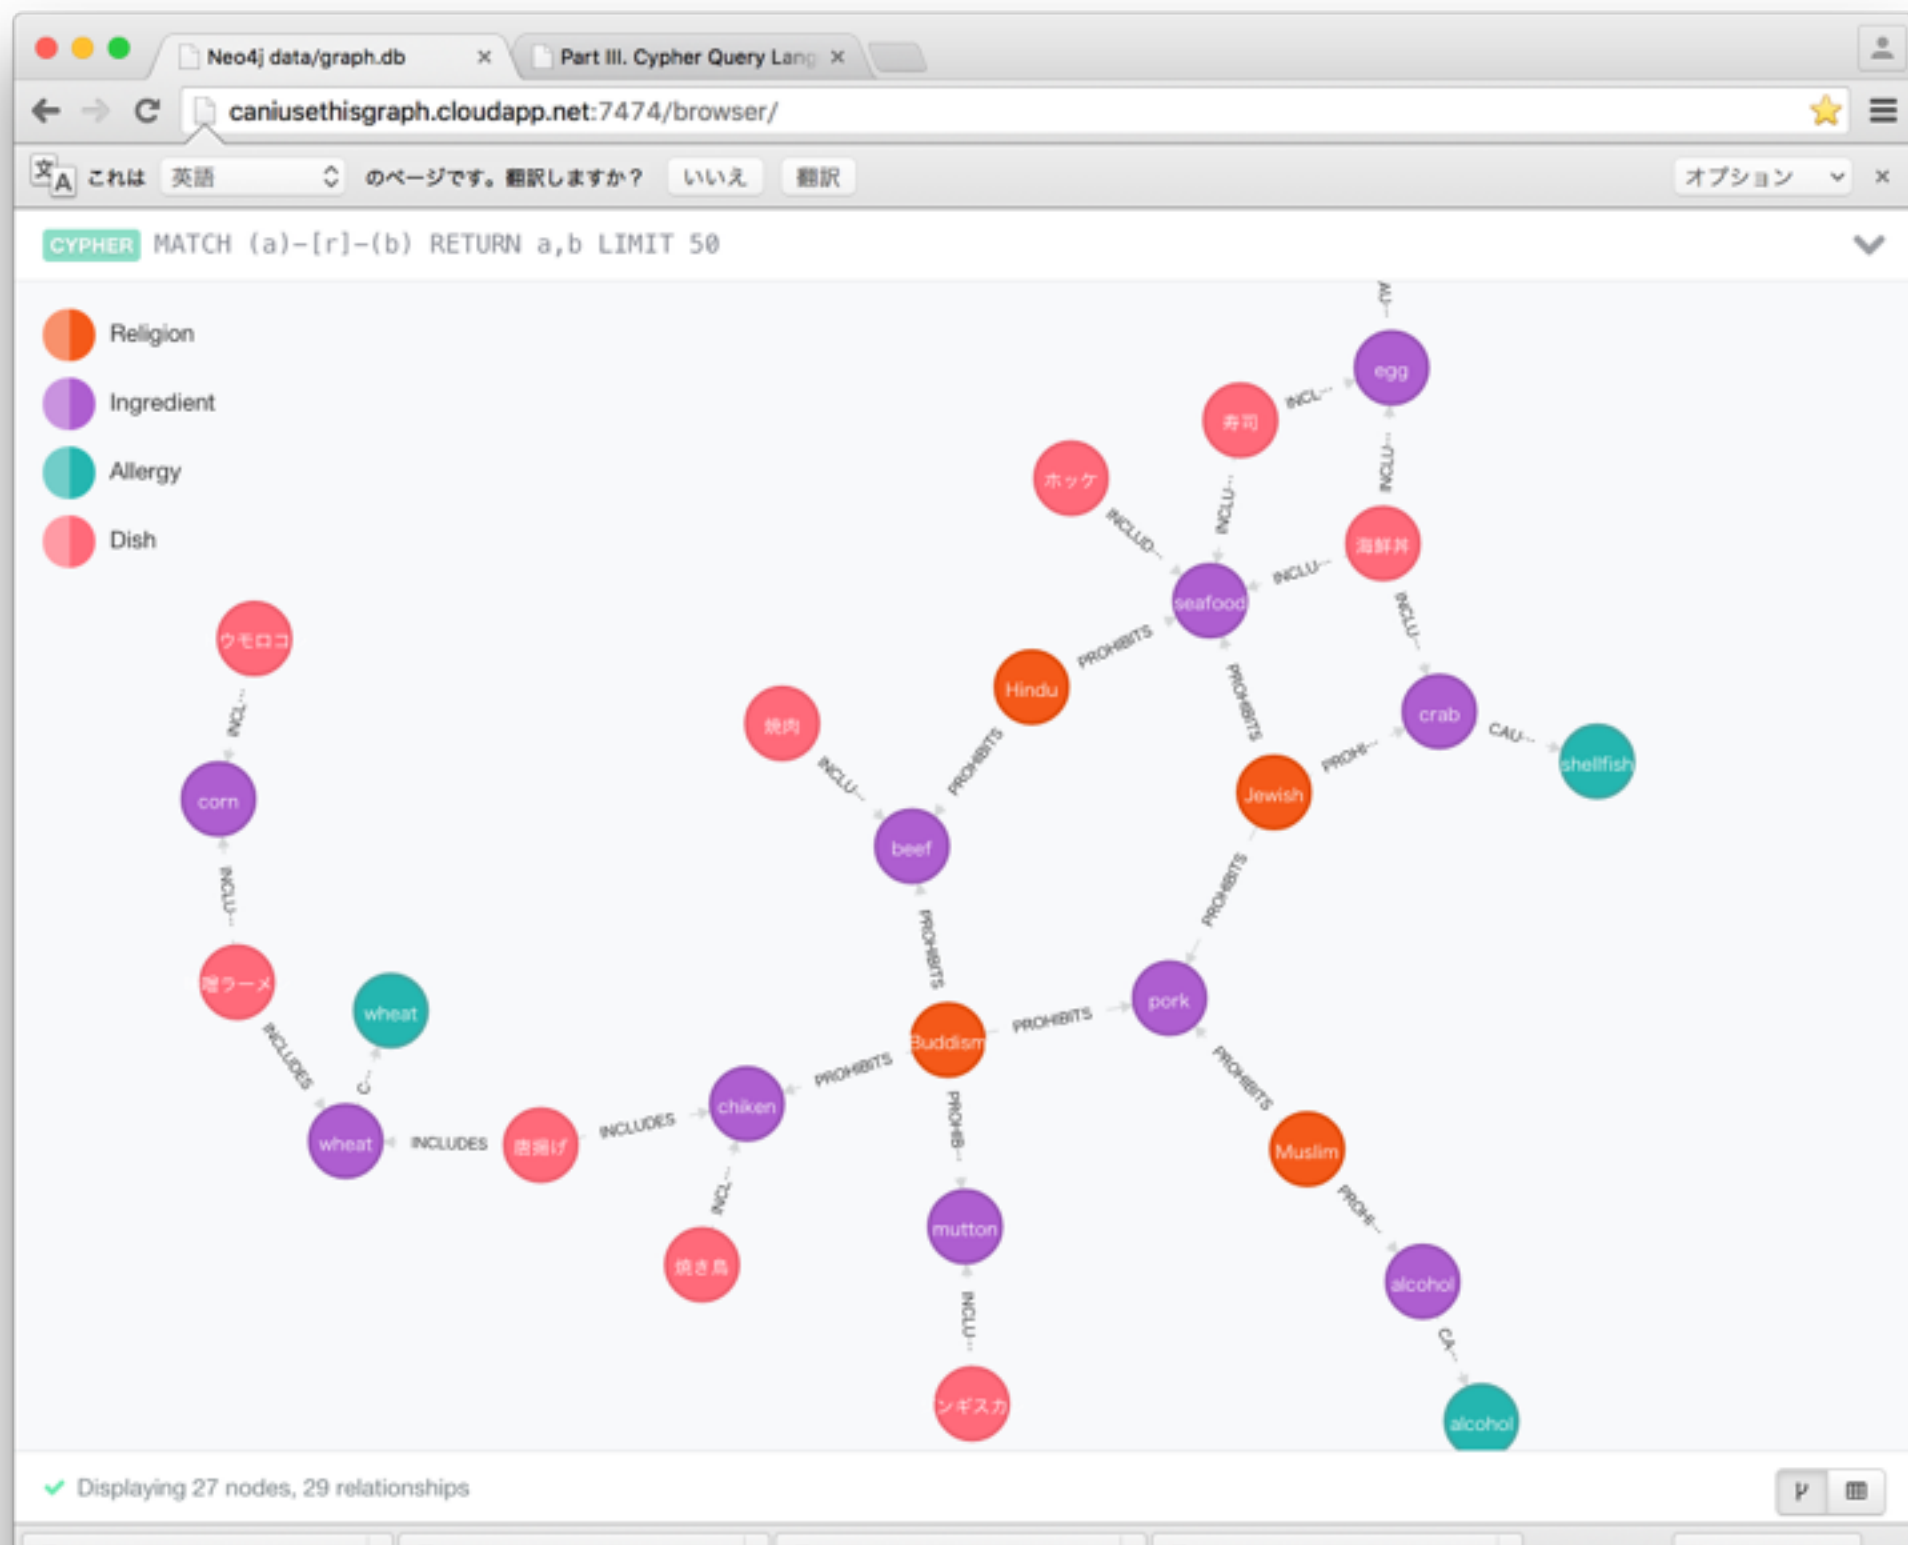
Neo4j data/graph.db ×
Part III. Cypher Query Lang ×

caniusethisgraph.cloudapp.net:7474/browser/

これは 英語 のページです。翻訳しますか？ いいえ 翻訳 オプション ×

CYPHER MATCH (a)-[r]-(b) RETURN a,b LIMIT 50

Religion
Ingredient
Allergy
Dish

AL-
egg
寿司
INCLU-
INCLU-
ホッケ
INCLUD-
INCLU-
海鮮丼
INCLU-
seafood
INCLU-
PROHIBITS
Hindu
PROHIBITS
crab
CAU-
shellfish
焼肉
INCLU-
PROHIBITS
Jewish
PROHI-
beef
PROHIBITS
ウモロコ
INCL-
corn
INCLU-
PROHIBITS
pork
塩ラーメ
wheat
INCLUDES
C-
Buddism
PROHIBITS
PROHIBITS
wheat
INCLUDES
唐揚げ
INCLUDES
chiken
PROHIBITS
PROHIB-
Muslim
INCL-
mutton
PROHI-
焼き鳥
INCLU-
alcohol
CA-
ンギスカ
alcohol

Displaying 27 nodes, 29 relationships